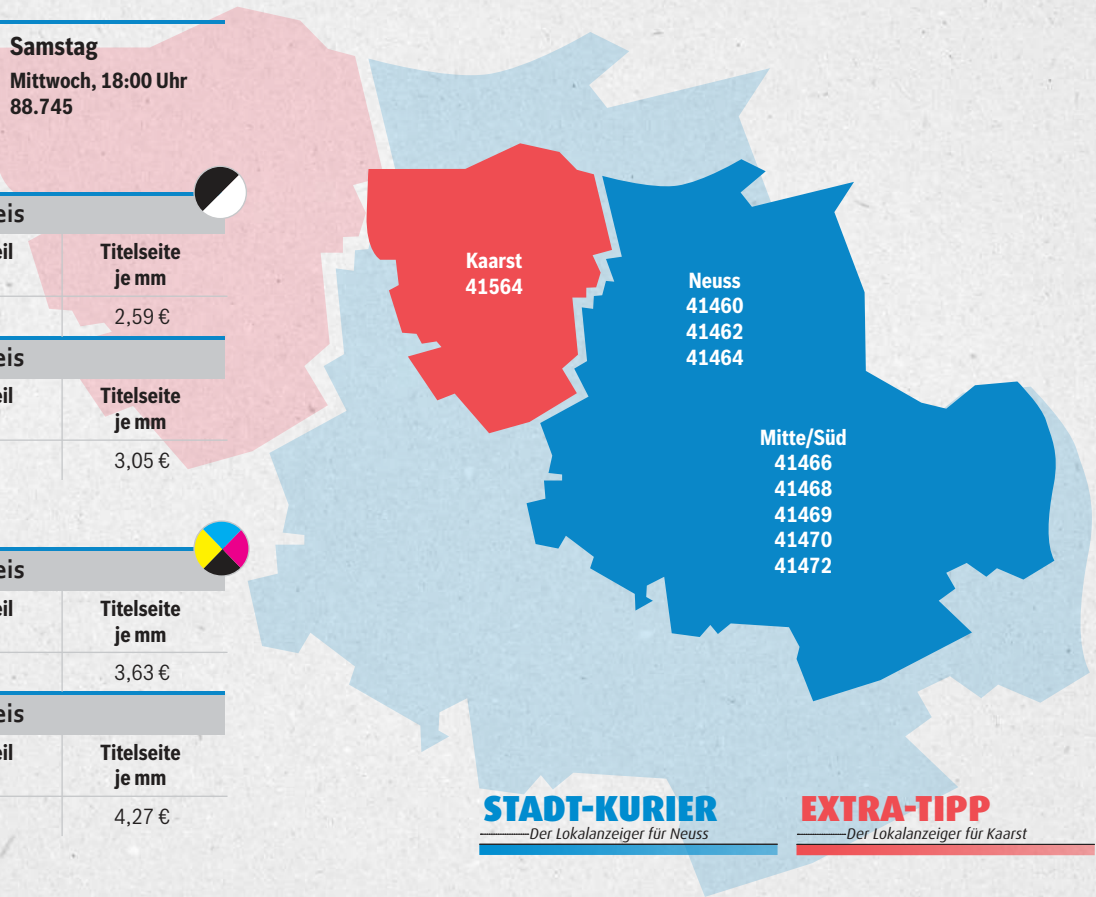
Samstag
Mittwoch, 18:00 Uhr
88.745

eis

| eil | Titelseite je mm |
|---|---|
| | 2,59 € |

eis

| eil | Titelseite je mm |
|---|---|
| | 3,05 € |

eis

| eil | Titelseite je mm |
|---|---|
| | 3,63 € |

eis

| eil | Titelseite je mm |
|---|---|
| | 4,27 € |

Kaarst
41564

Neuss
41460
41462
41464

Mitte/Süd
41466
41468
41469
41470
41472

STADT-KURIER
Der Lokalanzeiger für Neuss

EXTRA-TIPP
Der Lokalanzeiger für Kaarst